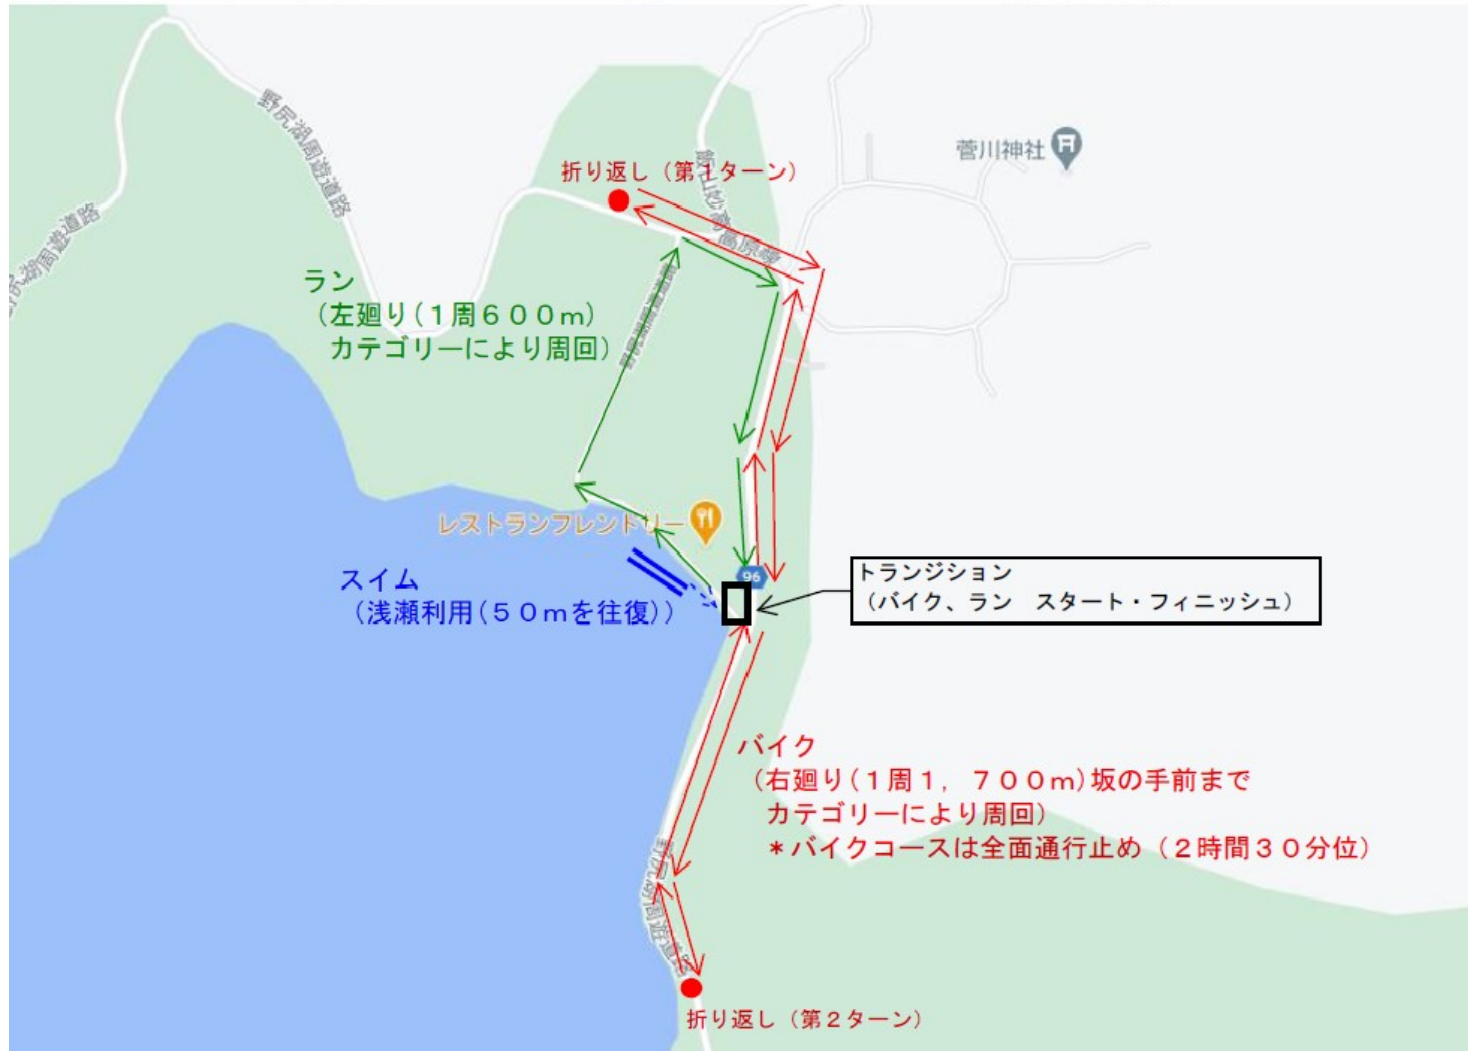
野尻湖周遊道路

野尻湖周遊道路

菅川神社

折り返し（第1ターン）

ラン
（左廻り（1周６００m）
カテゴリーにより周回）

レストランフレンドリー

スイム
（浅瀬利用（５０mを往復））

96

トランジション
（バイク、ラン　スタート・フィニッシュ）

バイク
（右廻り（1周1，７００m）坂の手前まで
カテゴリーにより周回）
＊バイクコースは全面通行止め（２時間３０分位）

野尻湖周遊道路

折り返し（第２ターン）